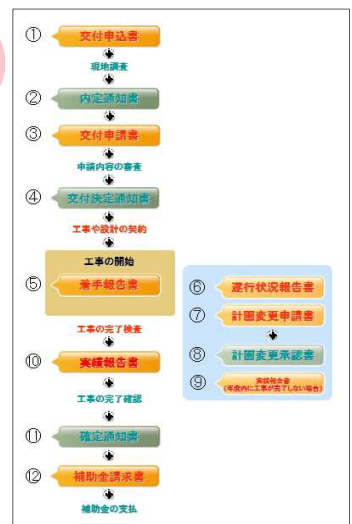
① 交付申込書

現地調査

② 内定通知書

③ 交付申請書

申請内容の審査

④ 交付決定通知書

工事や設計の契約

工事の開始

⑤ 着手報告書

⑥ 遂行状況報告書

⑦ 計画変更申請書

⑧ 計画変更承認書

⑨ 実績報告書（年度内に工事が完了しない場合）

工事の完了検査

⑩ 実績報告書

工事の完了確認

⑪ 確定通知書

⑫ 補助金請求書

補助金の支払